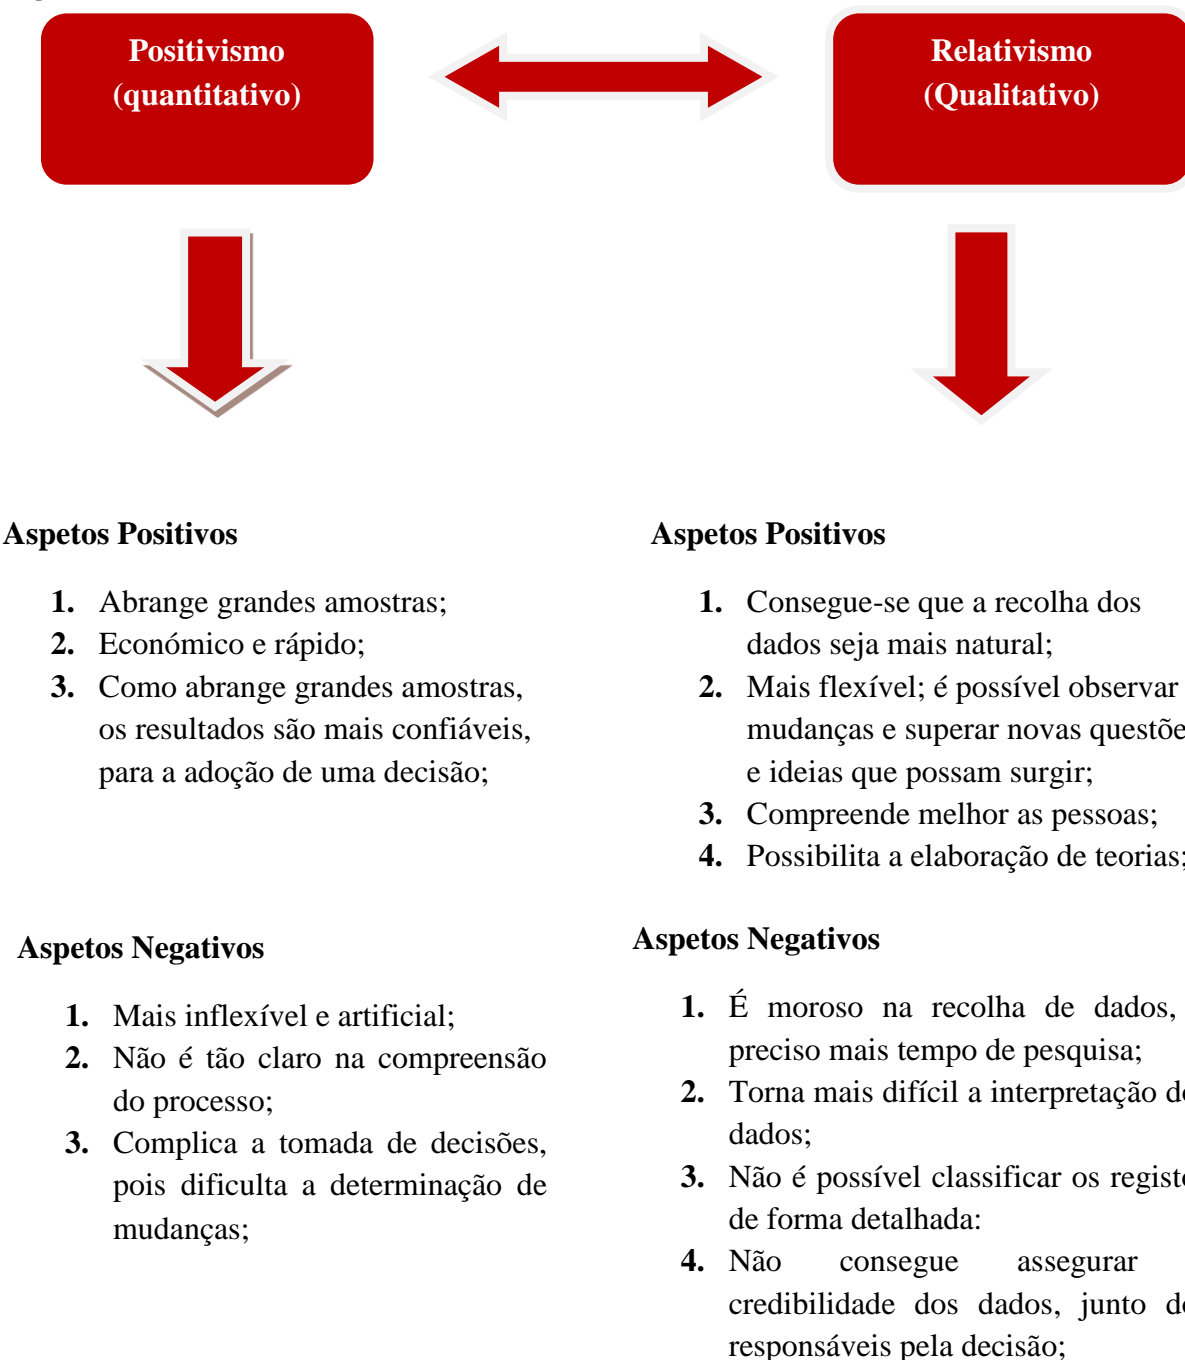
Positivismo (quantitativo)

Relativismo (Qualitativo)

Aspetos Positivos

1. Abrange grandes amostras;
2. Económico e rápido;
3. Como abrange grandes amostras, os resultados são mais confiáveis, para a adoção de uma decisão;

Aspetos Negativos

1. Mais inflexível e artificial;
2. Não é tão claro na compreensão do processo;
3. Complica a tomada de decisões, pois dificulta a determinação de mudanças;

Aspetos Positivos

1. Consegue-se que a recolha dos dados seja mais natural;
2. Mais flexível; é possível observar mudanças e superar novas questõe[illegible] e ideias que possam surgir;
3. Compreende melhor as pessoas;
4. Possibilita a elaboração de teorias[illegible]

Aspetos Negativos

1. É moroso na recolha de dados, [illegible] preciso mais tempo de pesquisa;
2. Torna mais difícil a interpretação d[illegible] dados;
3. Não é possível classificar os regist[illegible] de forma detalhada:
4. Não consegue assegurar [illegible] credibilidade dos dados, junto d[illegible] responsáveis pela decisão;